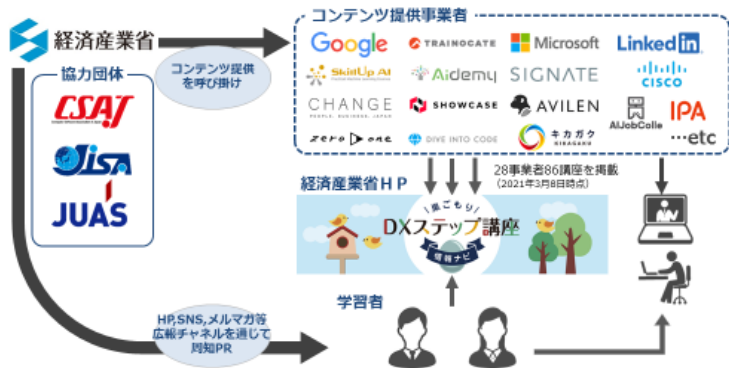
経済産業省

協力団体

CSAJ

JISA

JUAS

コンテンツ提供を呼び掛け

コンテンツ提供事業者

Google
TRAINOCATE
Microsoft
LinkedIn
SkillUp AI
Aidemy
SIGNATE
CISCO
CHANGE
SHOWCASE
AVILEN
AIJobColle
IPA
zero one
DIVE INTO CODE
キカガク
...etc

28事業者86講座を掲載
（2021年3月8日時点）

経済産業省ＨＰ

巣ごもり
DXステップ講座
情報ナビ

HP,SNS,メルマガ等広報チャネルを通じて周知PR

学習者